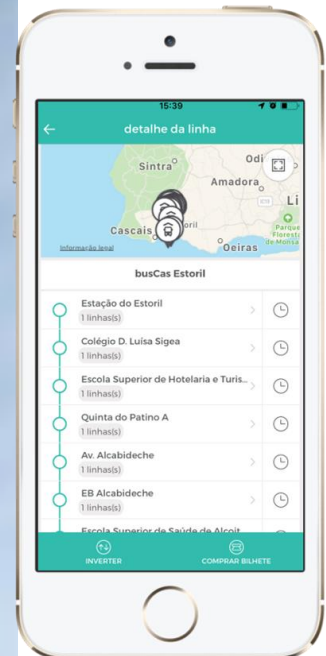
15:39

detalhe da linha

Sintra
Odi
Amadora
Li
Cascais
oril
Oeiras
Parque Florestal de Monsanto
Informação legal

busCas Estoril

Estação do Estoril
1 linhas(s)

Colégio D. Luísa Sigea
1 linhas(s)

Escola Superior de Hotelaria e Turis...
1 linhas(s)

Quinta do Patino A
1 linhas(s)

Av. Alcabideche
1 linhas(s)

EB Alcabideche
1 linhas(s)

Escola Superior de Saúde de Alcoit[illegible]

INVERTER

COMPRAR BILHETE